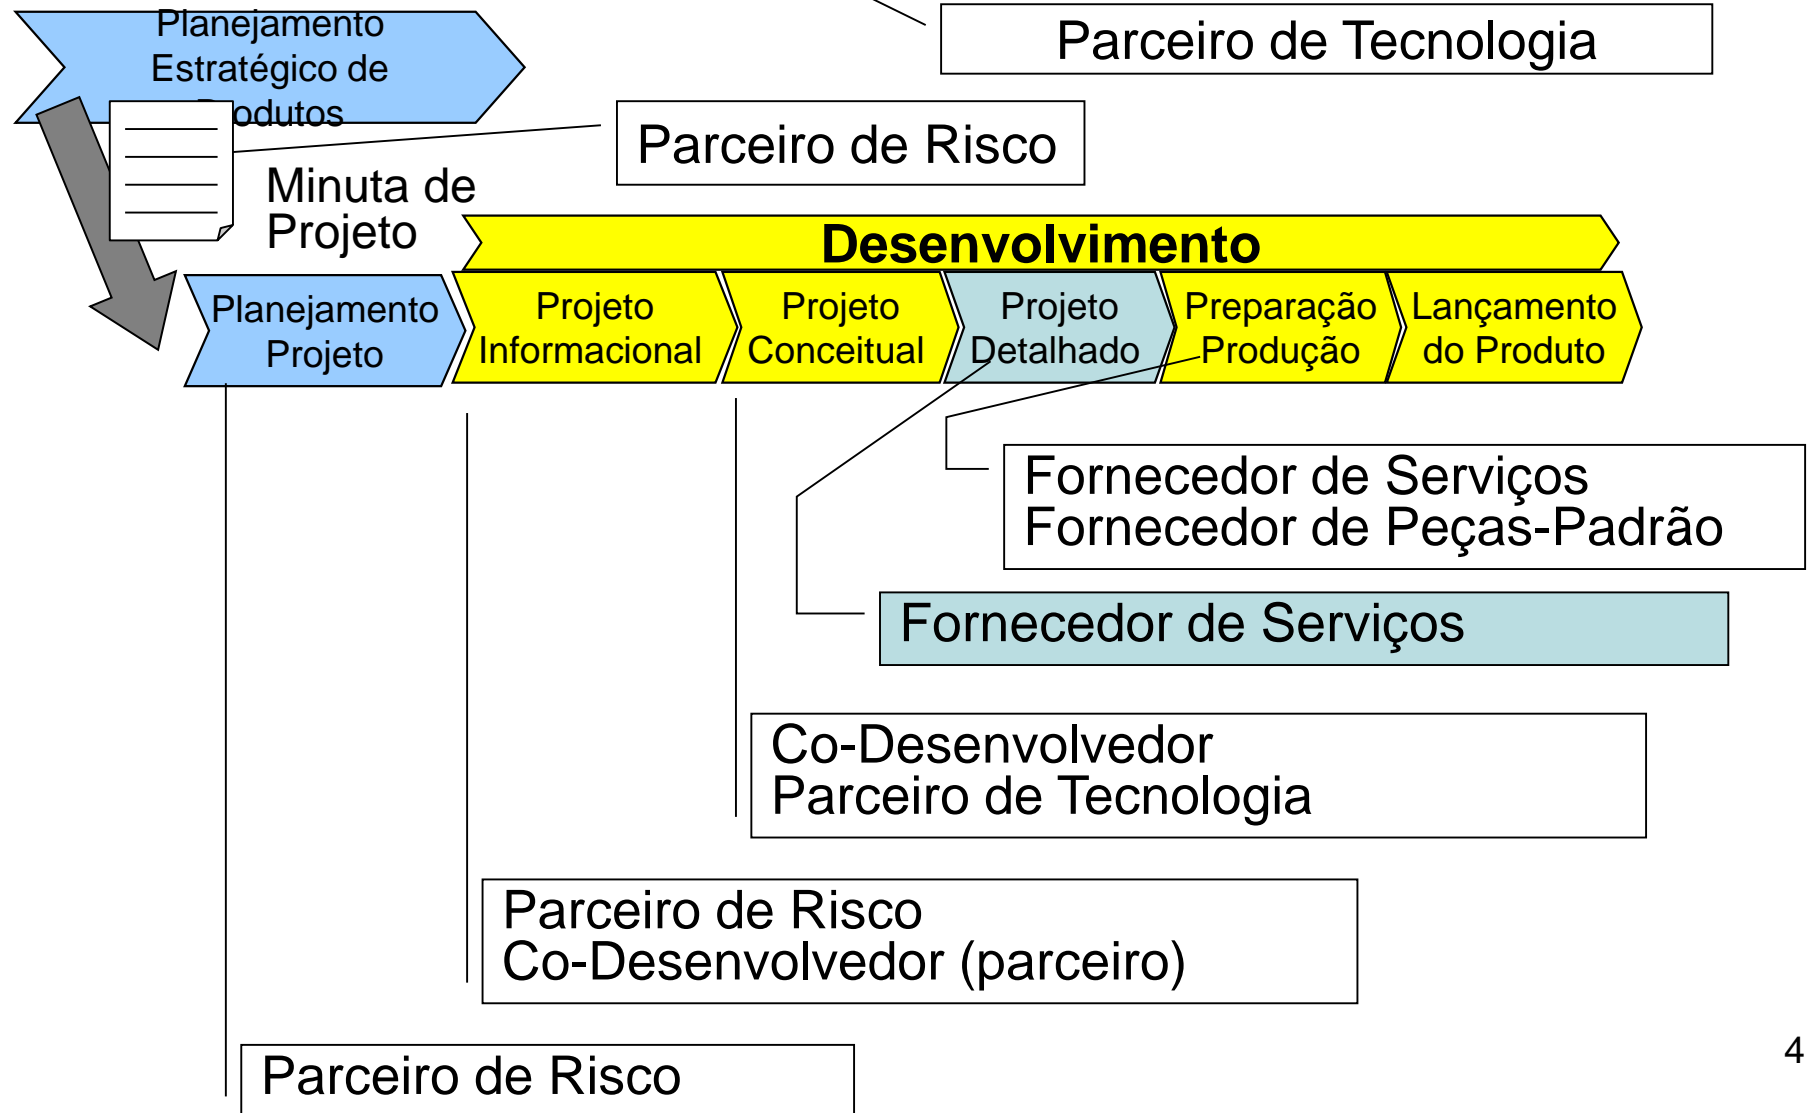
Planejamento Estratégico de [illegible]odutos

Parceiro de Tecnologia

Parceiro de Risco

Minuta de Projeto

Desenvolvimento

Planejamento Projeto

Projeto Informacional

Projeto Conceitual

Projeto Detalhado

Preparação Produção

Lançamento do Produto

Fornecedor de Serviços
Fornecedor de Peças-Padrão

Fornecedor de Serviços

Co-Desenvolvedor
Parceiro de Tecnologia

Parceiro de Risco
Co-Desenvolvedor (parceiro)

Parceiro de Risco

4